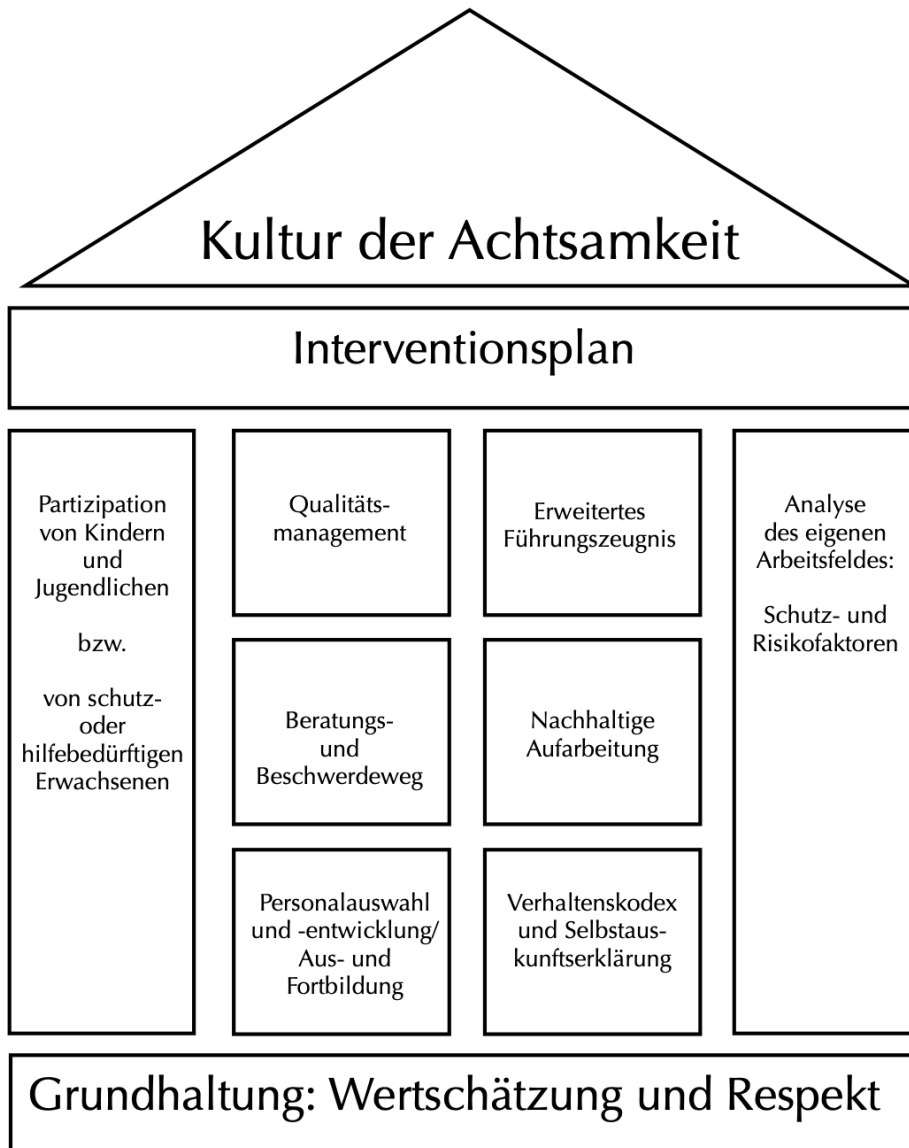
Kultur der Achtsamkeit

Interventionsplan

Partizipation von Kindern und Jugendlichen

bzw.

von schutz- oder hilfebedürftigen Erwachsenen

Qualitätsmanagement

Beratungs- und Beschwerdeweg

Personalauswahl und -entwicklung/ Aus- und Fortbildung

Erweitertes Führungszeugnis

Nachhaltige Aufarbeitung

Verhaltenskodex und Selbstauskunftserklärung

Analyse des eigenen Arbeitsfeldes:

Schutz- und Risikofaktoren

Grundhaltung: Wertschätzung und Respekt